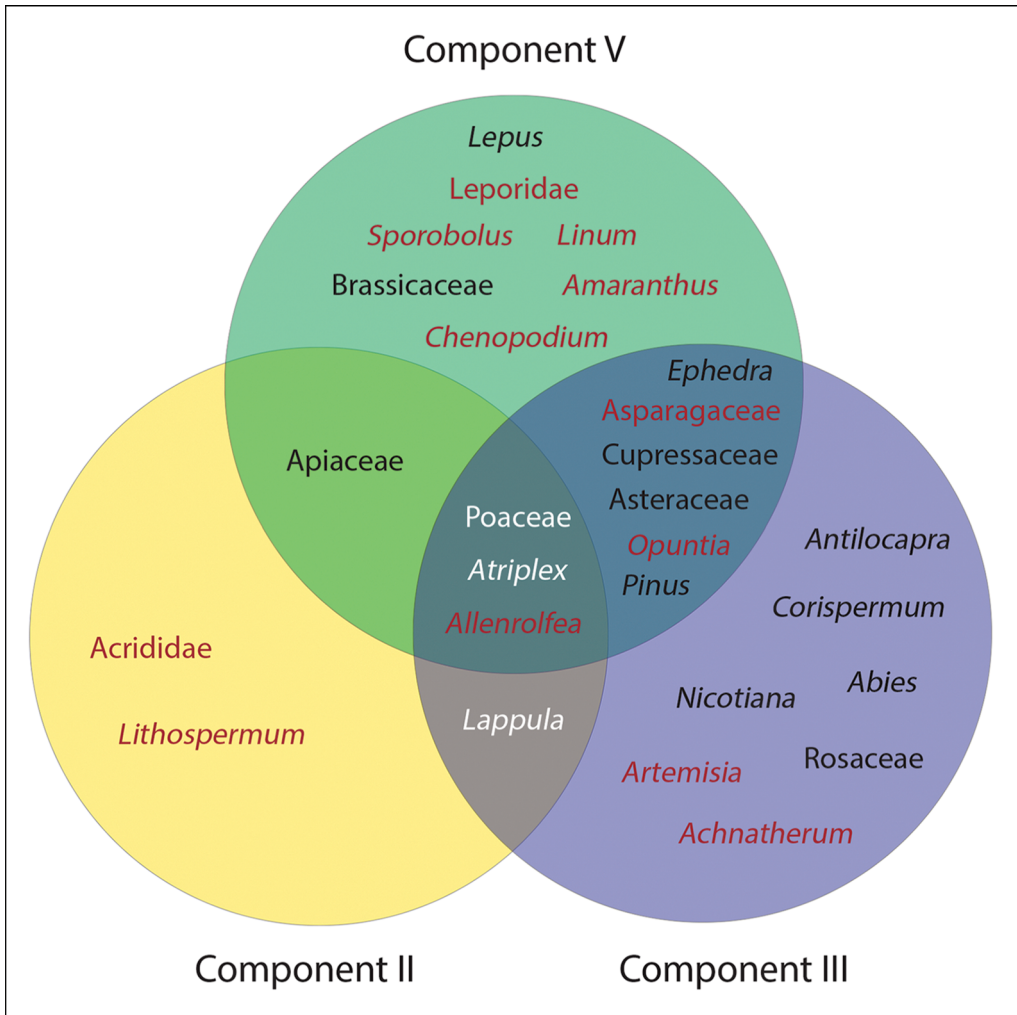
Component V

Lepus

Leporidae

Sporobolus Linum

Brassicaceae Amaranthus

Chenopodium

Ephedra

Asparagaceae

Apiaceae

Cupressaceae

Asteraceae

Poaceae

Opuntia

Antilocapra

Atriplex

Pinus

Corispermum

Allenrolfea

Acrididae

Nicotiana

Abies

Lappula

Lithospermum

Artemisia

Rosaceae

Achnatherum

Component II

Component III